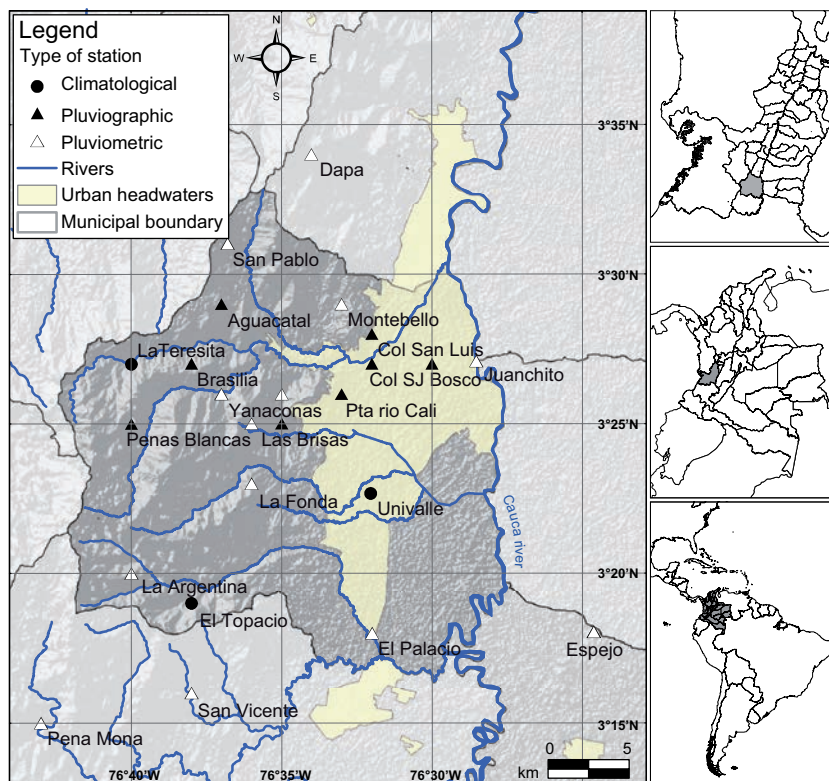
Legend
Type of station
Climatological
Pluviographic
Pluviometric
Rivers
Urban headwaters
Municipal boundary

N
W
E
S

3°35'N
3°30'N
3°25'N
3°20'N
3°15'N

Dapa
San Pablo
Aguacatal
Montebello
LaTeresita
Col San Luis
Brasilia
Col SJ Bosco
Juanchito
Yanaconas
Pta rio Cali
Penas Blancas
Las Brisas
La Fonda
Univalle
Cauca river
La Argentina
El Topacio
El Palacio
Espejo
San Vicente
Pena Mona

0 5
km

76°40'W
76°35'W
76°30'W